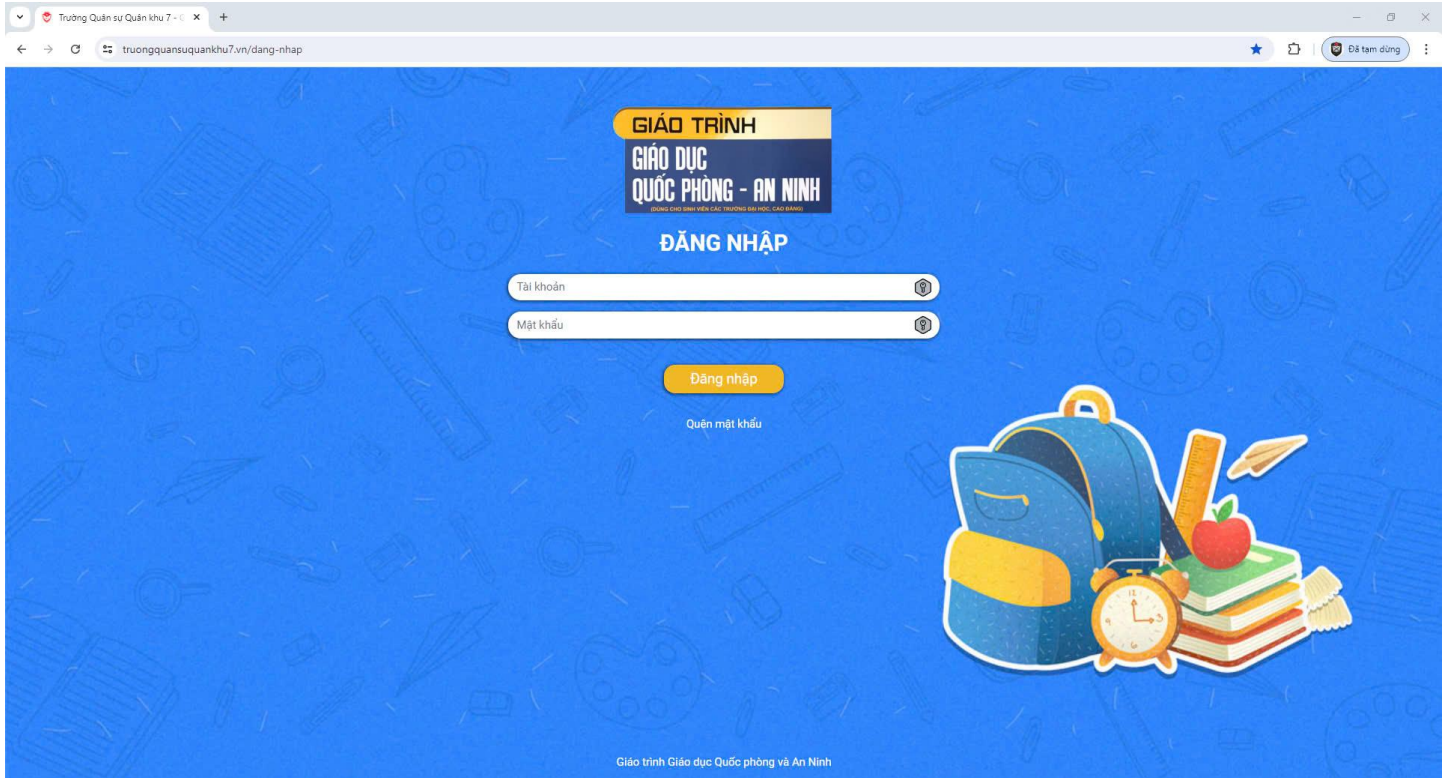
Trường Quân sự Quân khu 7 - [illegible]

truongquansuquankhu7.vn/dang-nhap

Đã tạm dừng

GIÁO TRÌNH
GIÁO DỤC
QUỐC PHÒNG - AN NINH
(DÙNG CHO SINH VIÊN CÁC TRƯỜNG ĐẠI HỌC, CAO ĐẲNG)

ĐĂNG NHẬP

Tài khoản

Mật khẩu

Đăng nhập

Quên mật khẩu

Giáo trình Giáo dục Quốc phòng và An Ninh